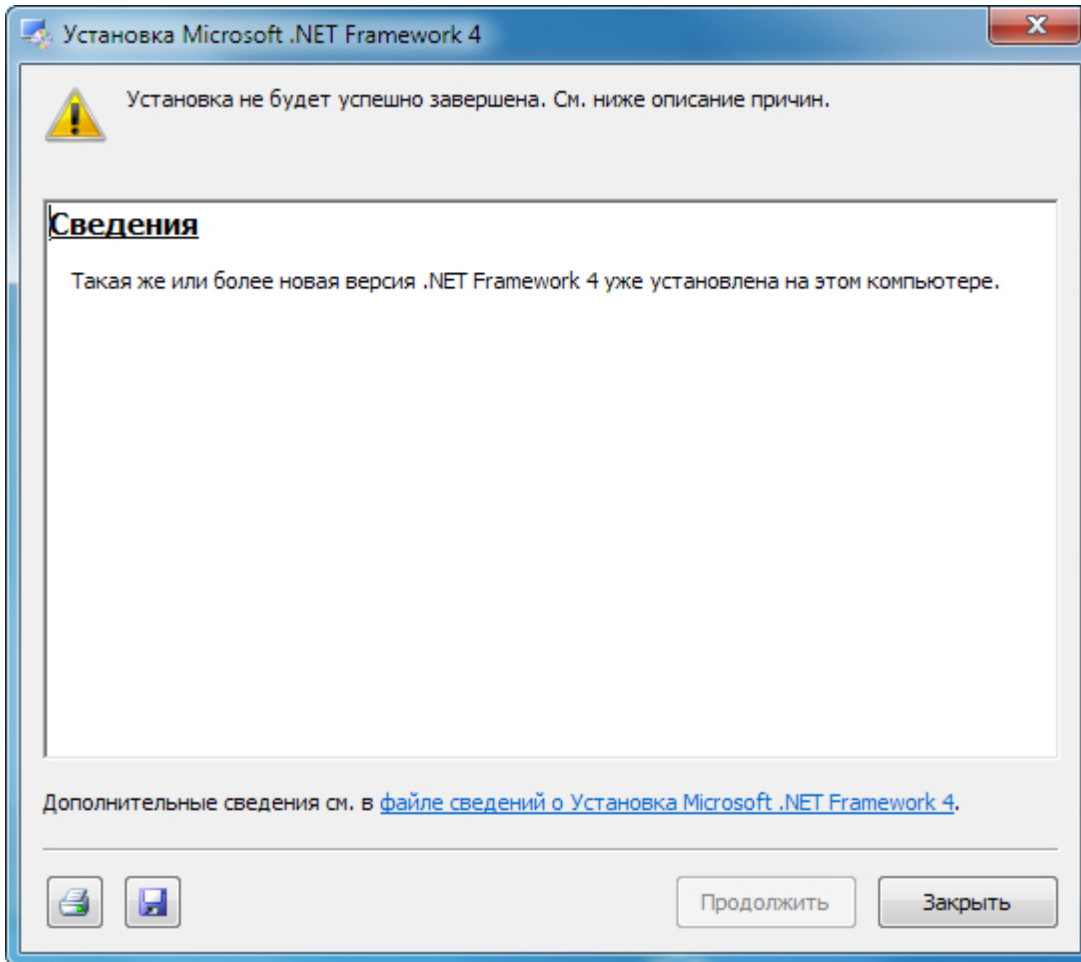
Установка Microsoft .NET Framework 4

Установка не будет успешно завершена. См. ниже описание причин.

Сведения

Такая же или более новая версия .NET Framework 4 уже установлена на этом компьютере.

Дополнительные сведения см. в файле сведений о Установка Microsoft .NET Framework 4.

Продолжить

Закрыть